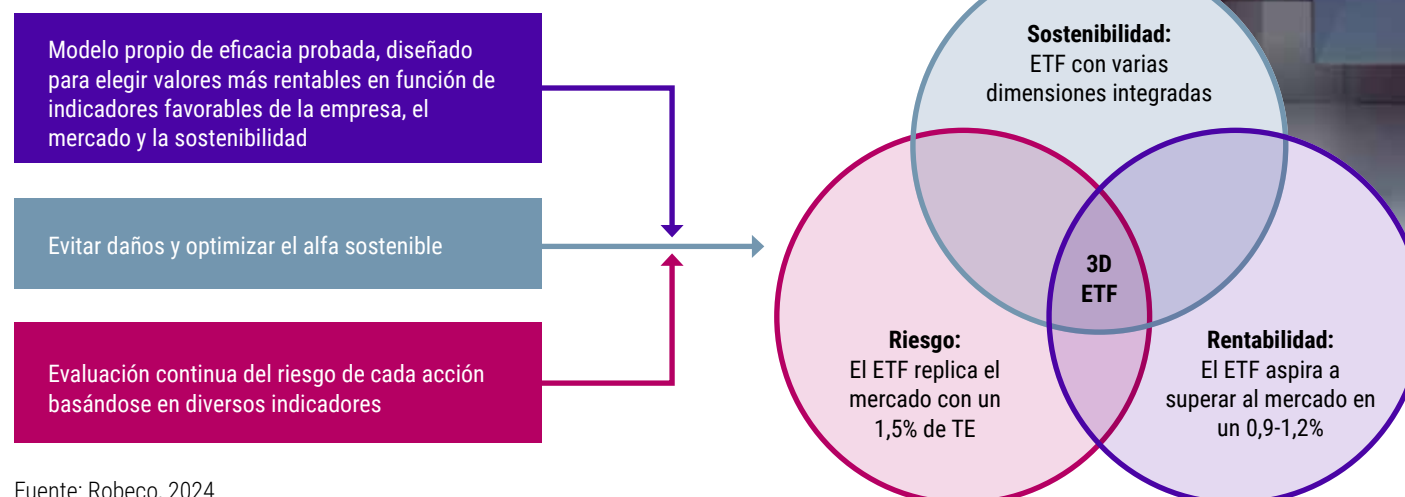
Modelo propio de eficacia probada, diseñado para elegir valores más rentables en función de indicadores favorables de la empresa, el mercado y la sostenibilidad

Evitar daños y optimizar el alfa sostenible

Evaluación continua del riesgo de cada acción basándose en diversos indicadores

Sostenibilidad:
ETF con varias dimensiones integradas

3D ETF

Riesgo:
El ETF replica el mercado con un 1,5% de TE

Rentabilidad:
El ETF aspira a superar al mercado en un 0,9-1,2%

Fuente: Robeco, 2024